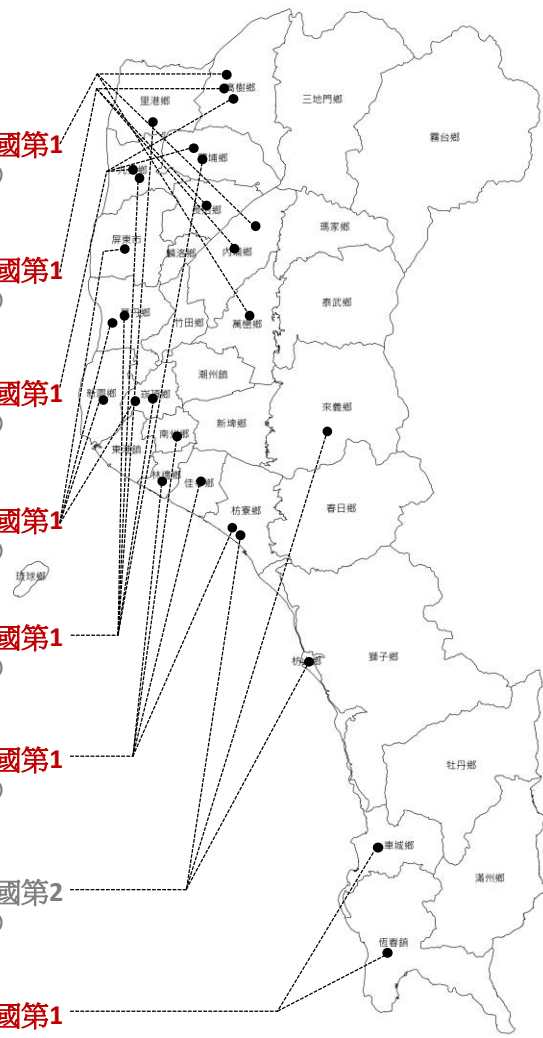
國第1
)
國第1
)
國第1
)
國第1
)
國第1
)
國第1
)
國第2
)
國第1

高樹鄉
三地門鄉
里港鄉
霧台鄉
埔鄉
瑪家鄉
屏東市
鹽埔鄉
內埔鄉
泰武鄉
竹田鄉
萬巒鄉
潮州鎮
新園鄉
來義鄉
新埤鄉
南州鄉
東港鎮
林邊鄉
佳冬鄉
春日鄉
枋寮鄉
琉球鄉
枋山鄉
獅子鄉
牡丹鄉
車城鄉
滿州鄉
恆春鎮